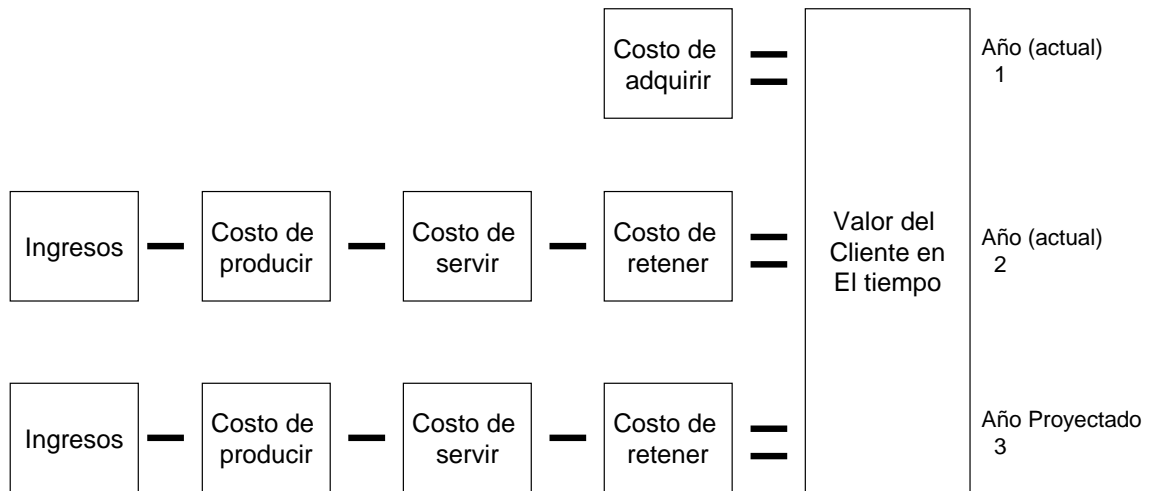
Costo de adquirir =

Año (actual) 1

Ingresos − Costo de producir − Costo de servir − Costo de retener =

Valor del Cliente en El tiempo

Año (actual) 2

Ingresos − Costo de producir − Costo de servir − Costo de retener =

Año Proyectado 3